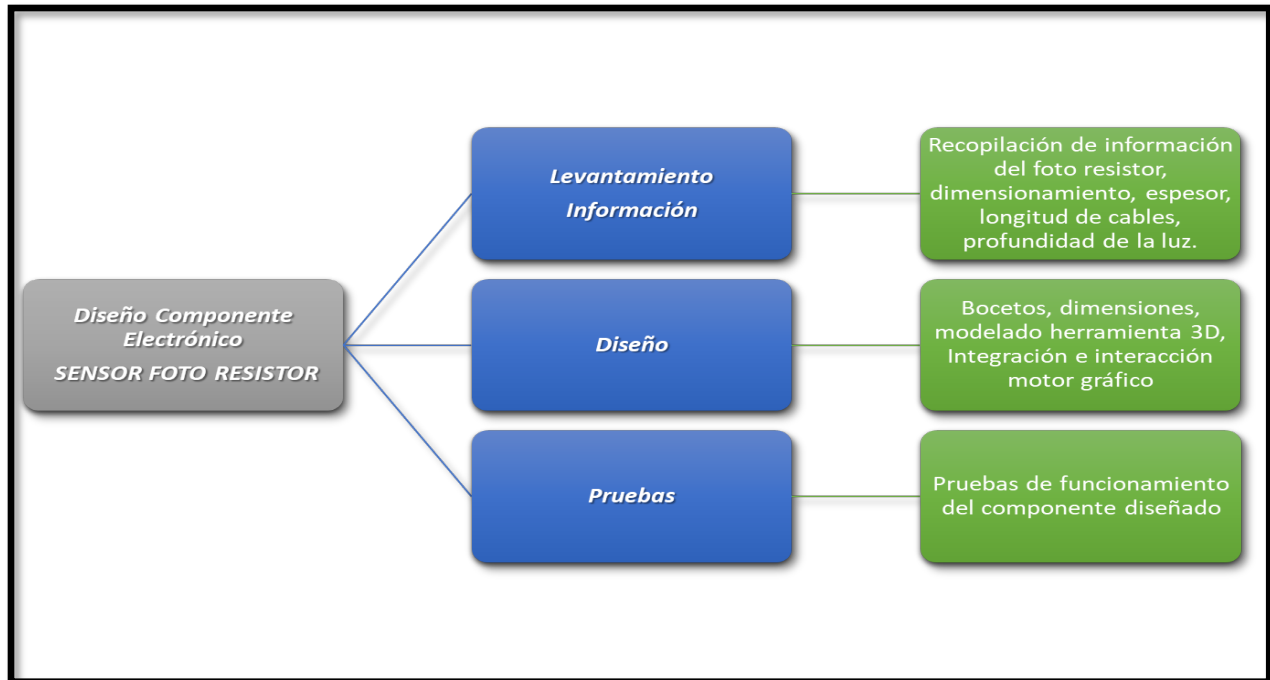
Diseño Componente Electrónico
SENSOR FOTO RESISTOR

Levantamiento Información

Recopilación de información del foto resistor, dimensionamiento, espesor, longitud de cables, profundidad de la luz.

Diseño

Bocetos, dimensiones, modelado herramienta 3D, Integración e interacción motor gráfico

Pruebas

Pruebas de funcionamiento del componente diseñado